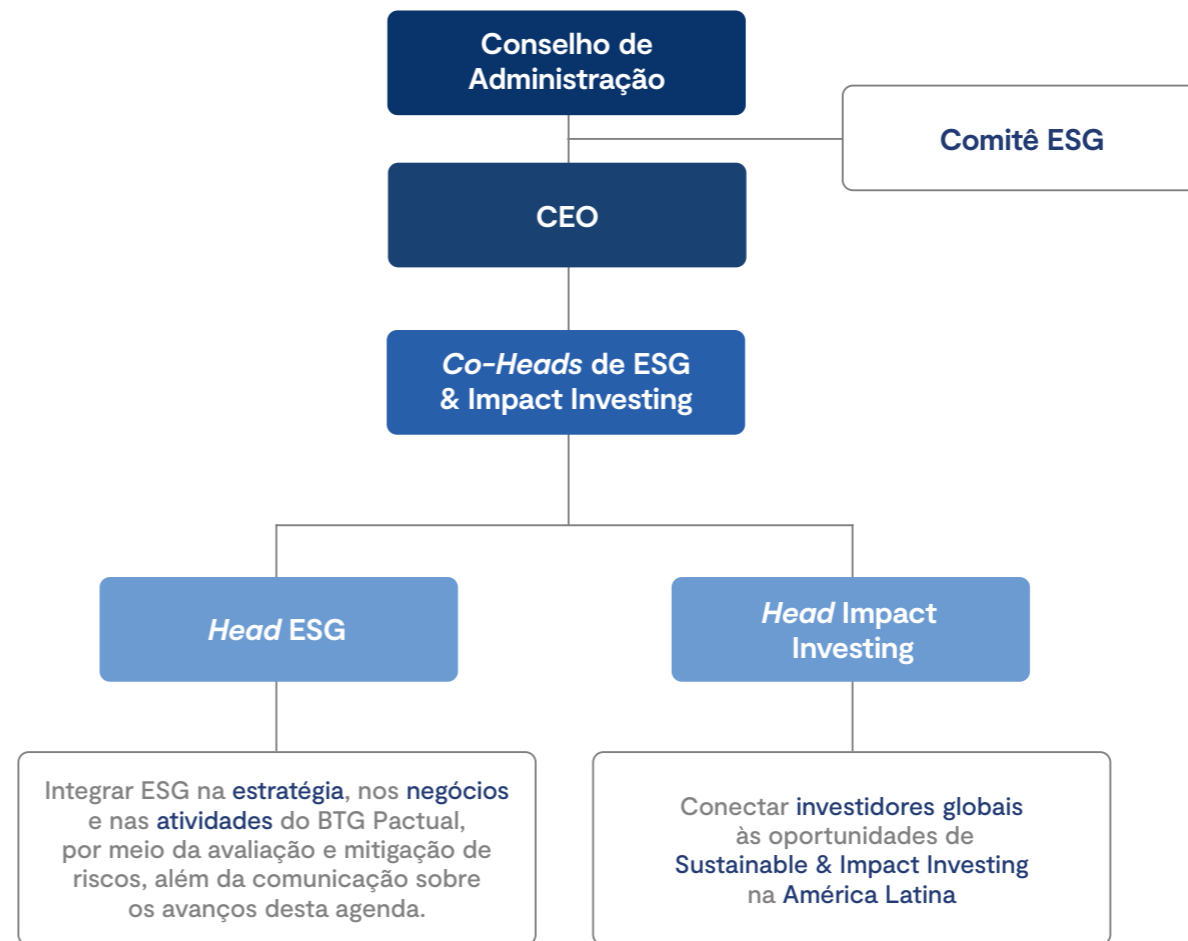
Conselho de Administração

Comitê ESG

CEO

Co-Heads de ESG & Impact Investing

Head ESG

Head Impact Investing

Integrar ESG na estratégia, nos negócios e nas atividades do BTG Pactual, por meio da avaliação e mitigação de riscos, além da comunicação sobre os avanços desta agenda.

Conectar investidores globais às oportunidades de Sustainable & Impact Investing na América Latina